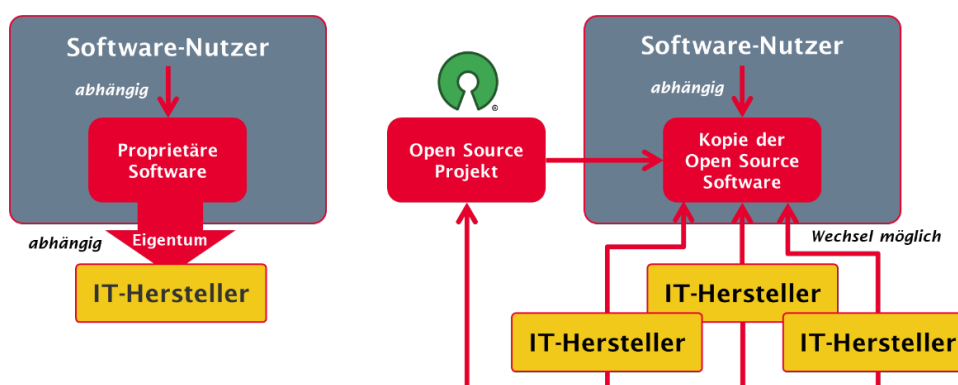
Software-Nutzer

abhängig

Proprietäre Software

abhängig

Eigentum

IT-Hersteller

Open Source Projekt

Software-Nutzer

abhängig

Kopie der Open Source Software

Wechsel möglich

IT-Hersteller

IT-Hersteller

IT-Hersteller